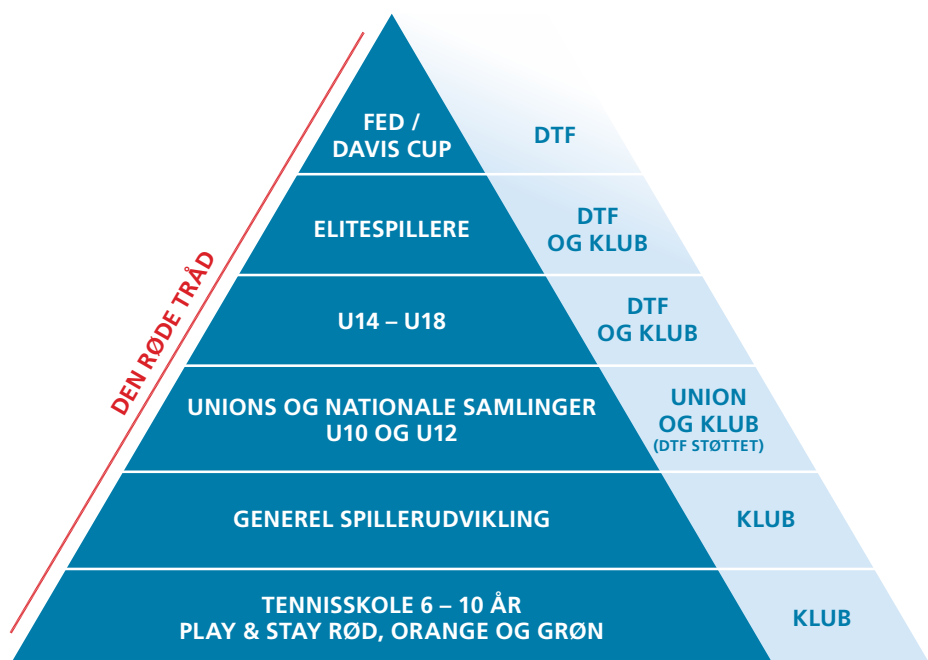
DEN RØDE TRÅD

FED / DAVIS CUP

DTF

ELITESPILLERE

DTF OG KLUB

U14 – U18

DTF OG KLUB

UNIONS OG NATIONALE SAMLINGER U10 OG U12

UNION OG KLUB (DTF STØTTET)

GENEREL SPILLERUDVIKLING

KLUB

TENNISSKOLE 6 – 10 ÅR PLAY & STAY RØD, ORANGE OG GRØN

KLUB